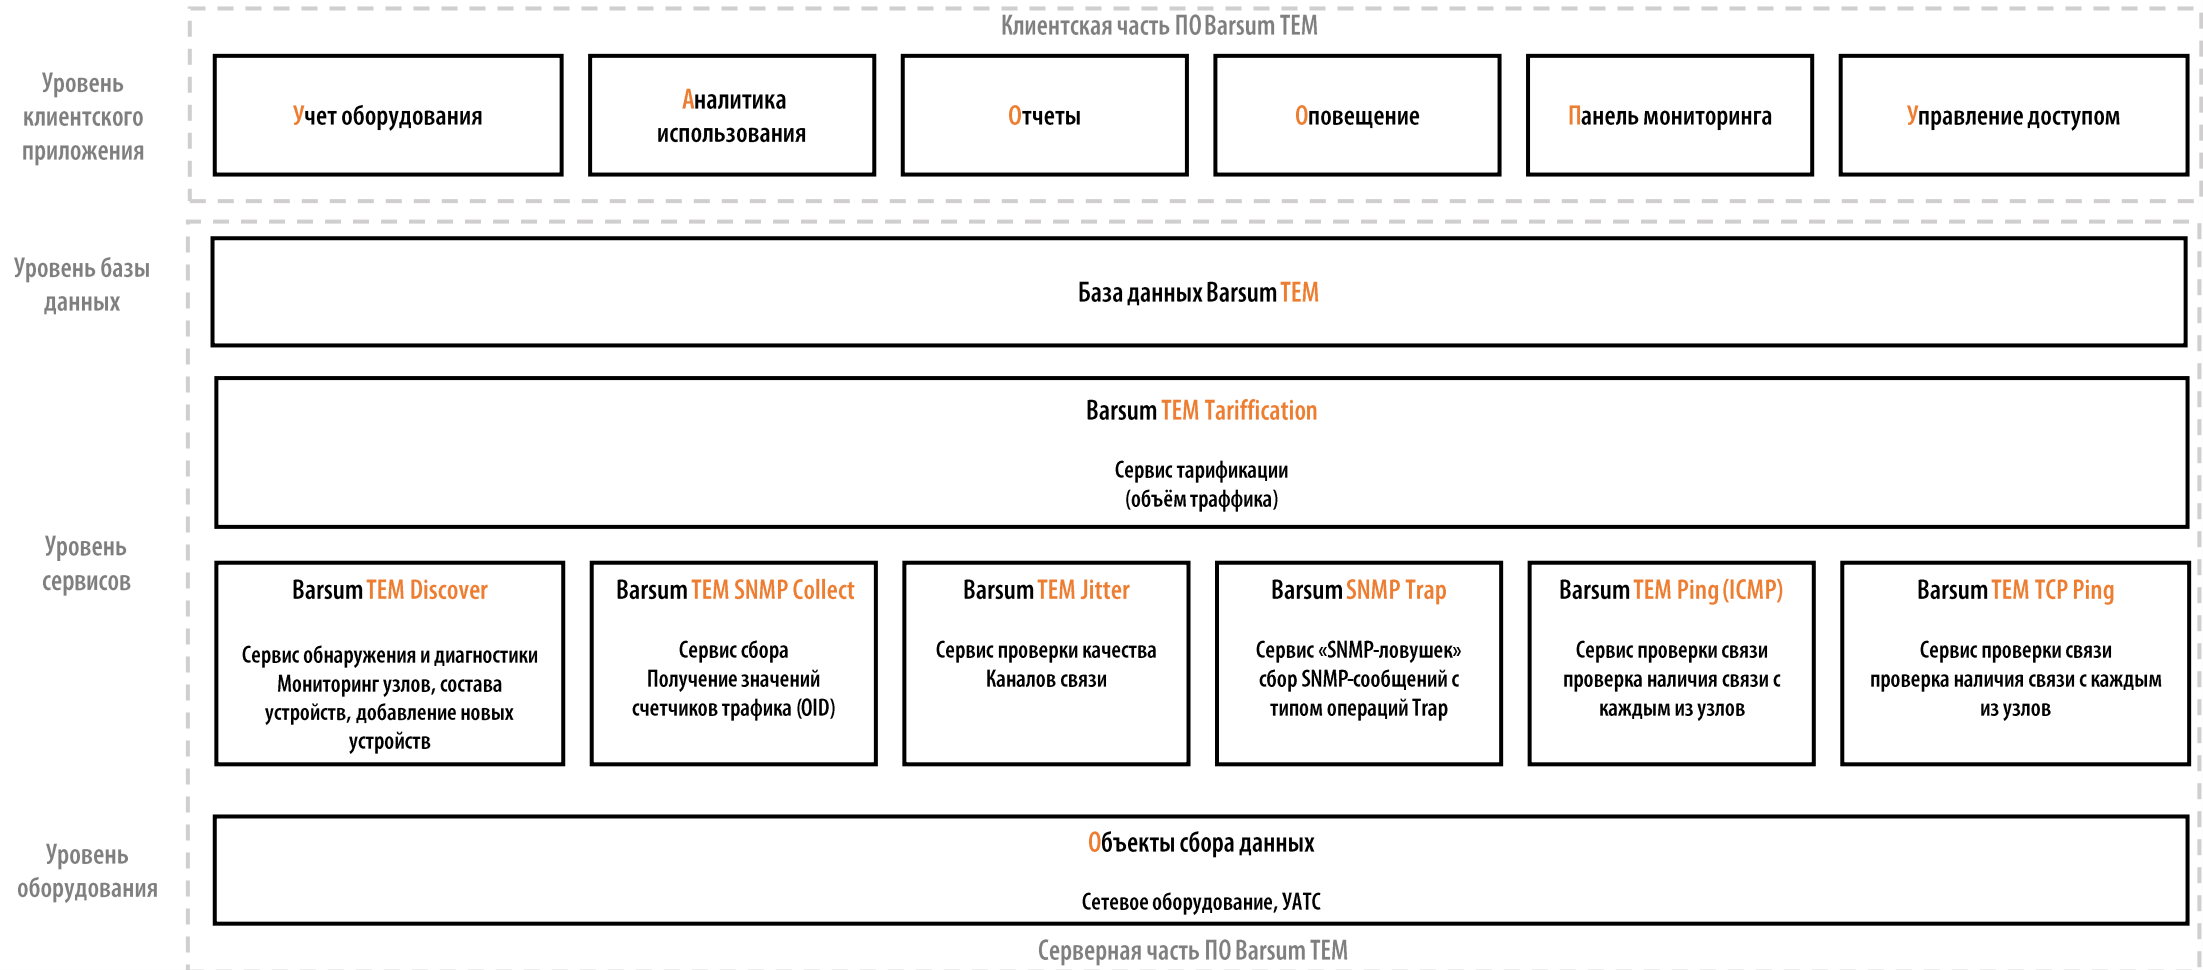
Клиентская часть ПО Barsum TEM

Уровень клиентского приложения

Учет оборудования

Аналитика использования

Отчеты

Оповещение

Панель мониторинга

Управление доступом

Уровень базы данных

База данных Barsum TEM

Уровень сервисов

Barsum TEM Tariffication

Сервис тарификации (объём траффика)

Barsum TEM Discover

Сервис обнаружения и диагностики Мониторинг узлов, состава устройств, добавление новых устройств

Barsum TEM SNMP Collect

Сервис сбора Получение значений счетчиков трафика (OID)

Barsum TEM Jitter

Сервис проверки качества Каналов связи

Barsum SNMP Trap

Сервис «SNMP-ловушек» сбор SNMP-сообщений с типом операций Trap

Barsum TEM Ping (ICMP)

Сервис проверки связи проверка наличия связи с каждым из узлов

Barsum TEM TCP Ping

Сервис проверки связи проверка наличия связи с каждым из узлов

Уровень оборудования

Объекты сбора данных

Сетевое оборудование, УАТС

Серверная часть ПО Barsum TEM